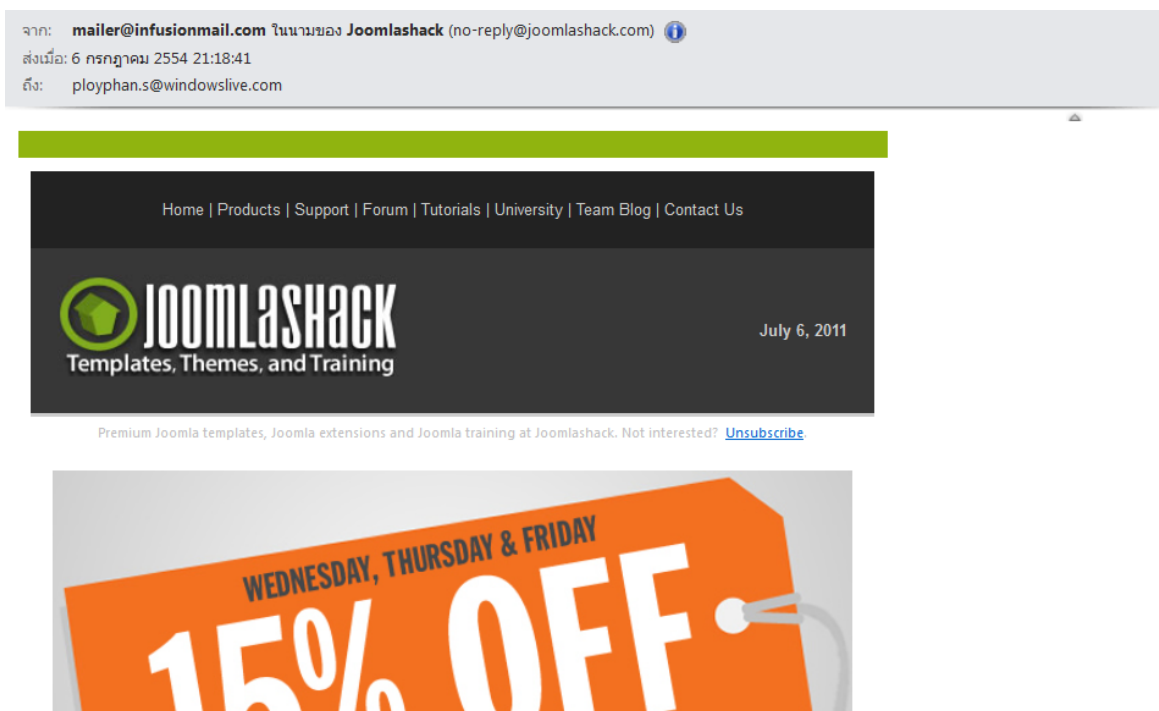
จาก: mailer@infusionmail.com ในนามของ Joomlashack (no-reply@joomlashack.com)
ส่งเมื่อ: 6 กรกฎาคม 2554 21:18:41
ถึง: ployphan.s@windowslive.com

Home | Products | Support | Forum | Tutorials | University | Team Blog | Contact Us

JOOMLASHACK
Templates, Themes, and Training

July 6, 2011

Premium Joomla templates, Joomla extensions and Joomla training at Joomlashack. Not interested? Unsubscribe.

WEDNESDAY, THURSDAY & FRIDAY
15% OFF